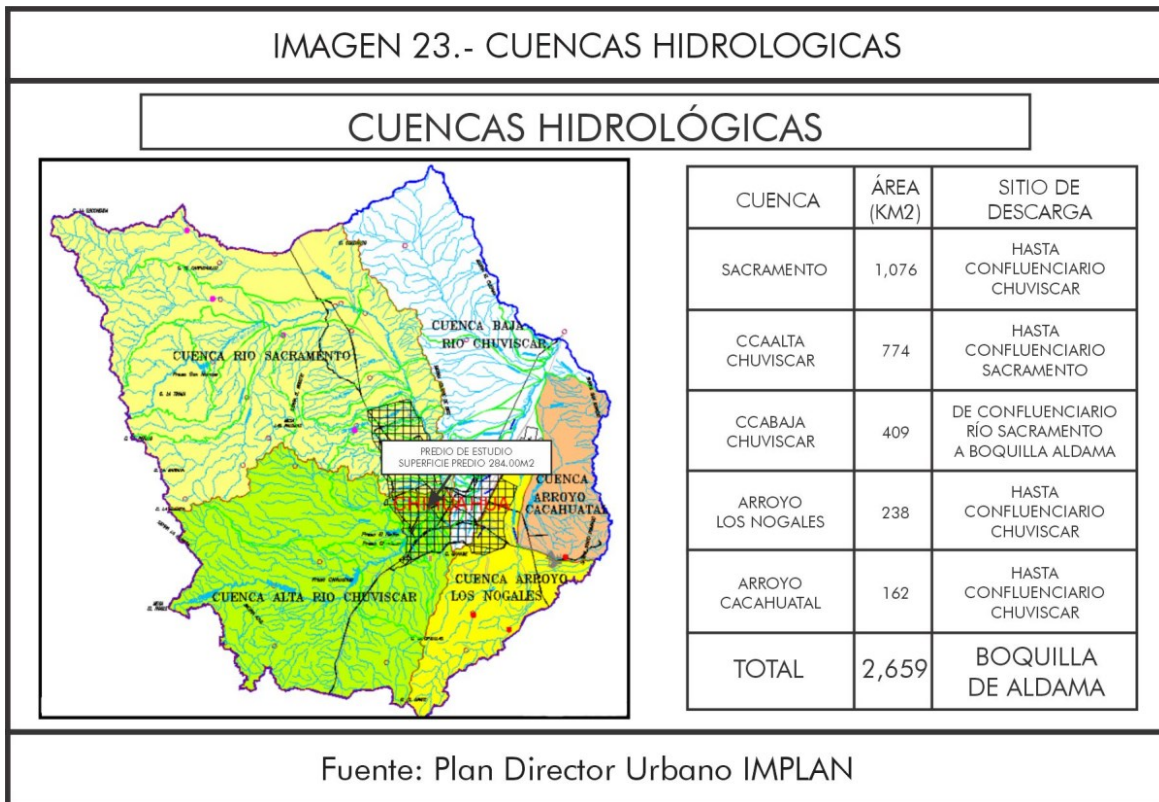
IMAGEN 23.- CUENCAS HIDROLOGICAS

CUENCAS HIDROLÓGICAS

CUENCA BAJA RIO CHUVISCAR

CUENCA RIO SACRAMENTO

PREDIO DE ESTUDIO
SUPERFICIE PREDIO 284.00M2

CUENCA ARROYO CACAHUATAL

CUENCA ARROYO LOS NOGALES

CUENCA ALTA RIO CHUVISCAR

| CUENCA | ÁREA (KM2) | SITIO DE DESCARGA |
|---|---|---|
| SACRAMENTO | 1,076 | HASTA CONFLUENCIARIO CHUVISCAR |
| CCAALTA CHUVISCAR | 774 | HASTA CONFLUENCIARIO SACRAMENTO |
| CCABAJA CHUVISCAR | 409 | DE CONFLUENCIARIO RÍO SACRAMENTO A BOQUILLA ALDAMA |
| ARROYO LOS NOGALES | 238 | HASTA CONFLUENCIARIO CHUVISCAR |
| ARROYO CACAHUATAL | 162 | HASTA CONFLUENCIARIO CHUVISCAR |
| TOTAL | 2,659 | BOQUILLA DE ALDAMA |

Fuente: Plan Director Urbano IMPLAN